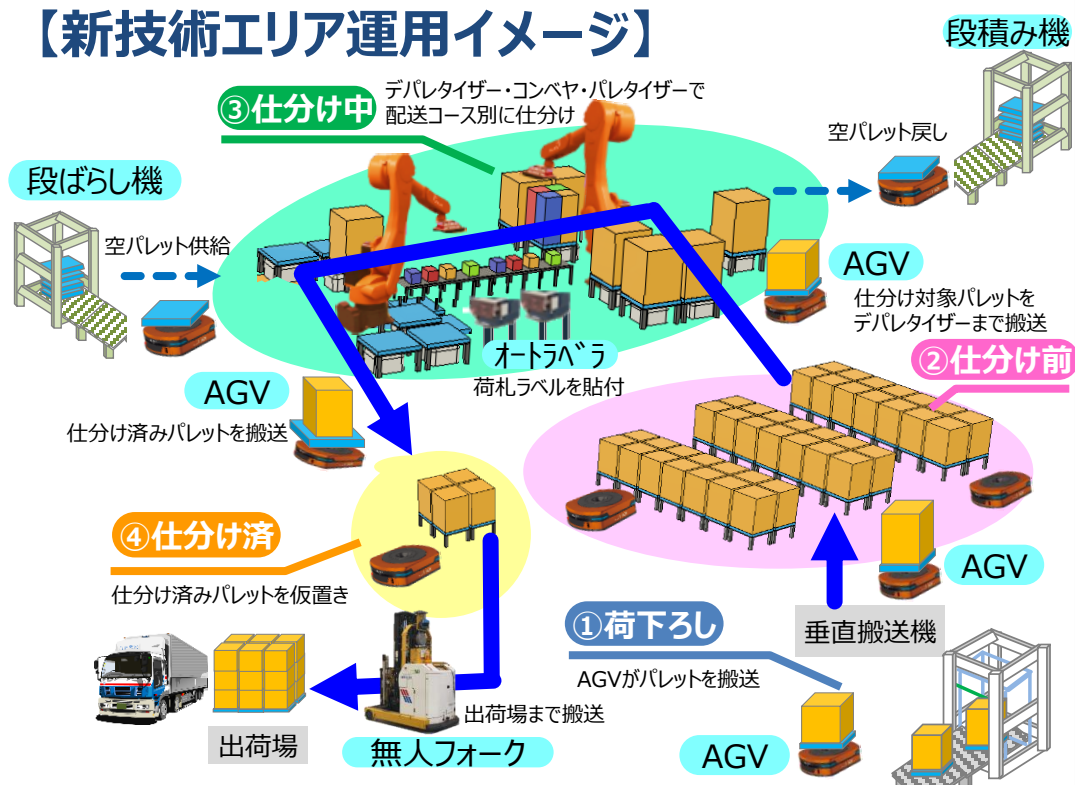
【新技術エリア運用イメージ】

段積み機

③仕分け中
デパレタイザー・コンベヤ・パレタイザーで配送コース別に仕分け

空パレット戻し

段ばらし機

空パレット供給

AGV
仕分け対象パレットをデパレタイザーまで搬送

オートラベラ
荷札ラベルを貼付

②仕分け前

AGV
仕分け済みパレットを搬送

④仕分け済
仕分け済みパレットを仮置き

AGV

①荷下ろし
AGVがパレットを搬送

垂直搬送機

出荷場まで搬送

出荷場

無人フォーク

AGV